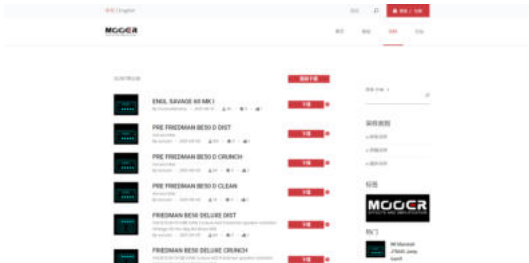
中文 | English

MOOER

ENGL SAVAGE 60 MK I

下载

PRE FRIEDMAN BE50 D DIST

下载

PRE FRIEDMAN BE50 D CRUNCH

下载

PRE FRIEDMAN BE50 D CLEAN

下载

FRIEDMAN BE50 DELUXE DIST

下载

FRIEDMAN BE50 DELUXE CRUNCH

下载

标签

MOOER

热门